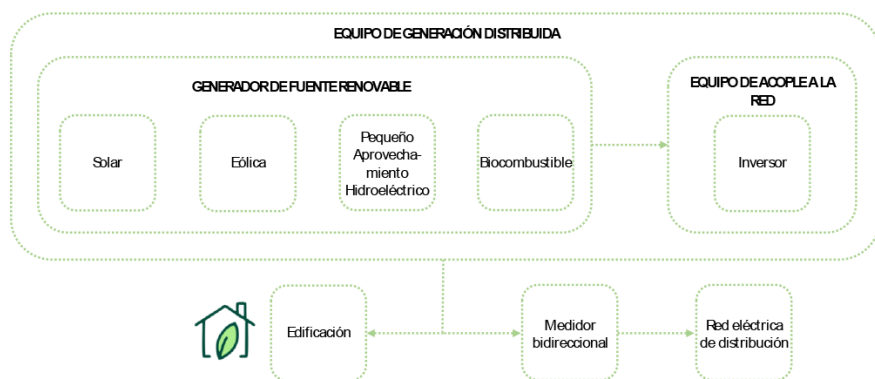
EQUIPO DE GENERACIÓN DISTRIBUIDA

GENERADOR DE FUENTE RENOVABLE

Solar

Eólica

Pequeño Aprovechamiento Hidroeléctrico

Biocombustible

EQUIPO DE ACOPLE A LA RED

Inversor

Edificación

Medidor bidireccional

Red eléctrica de distribución